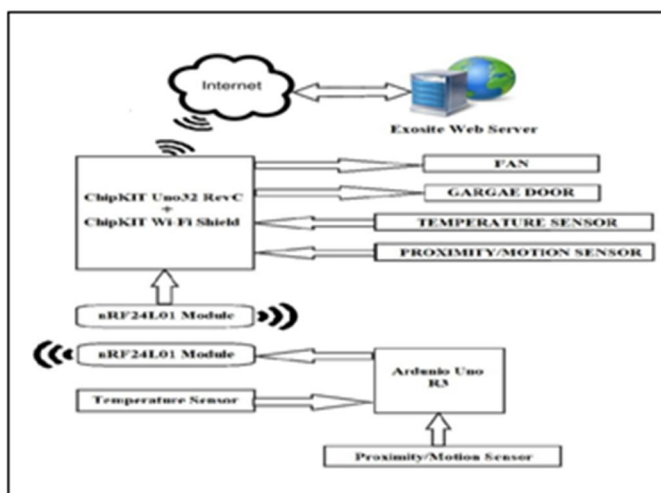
Internet

Exosite Web Server

ChipKIT Uno32 RevC + ChipKIT Wi-Fi Shield

FAN

GARGAE DOOR

TEMPERATURE SENSOR

PROXIMITY/MOTION SENSOR

nRF24L01 Module

nRF24L01 Module

Ardunio Uno R3

Temperature Sensor

Proximity/Motion Sensor